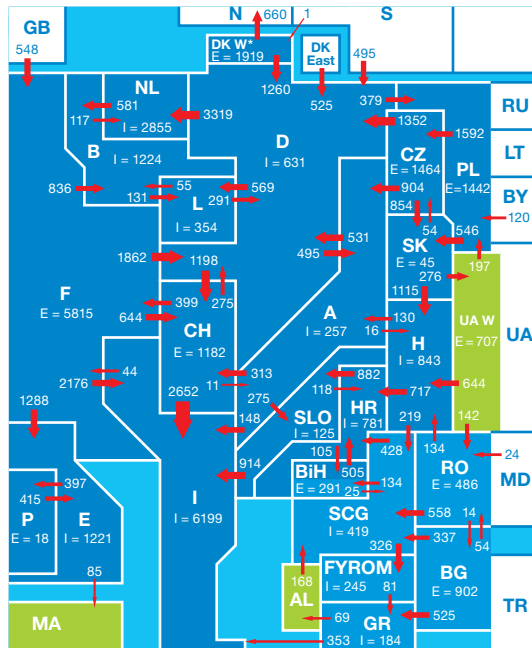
GB
548
N 660 1
S
DK W*
E = 1919
DK East
495
1260
525
379
RU
NL
581
117
I = 2855
3319
1352
1592
LT
B
I = 1224
D
I = 631
CZ
E = 1464
PL
E=1442
BY
836
55
131
L
291
569
I = 354
904
854
54
546
120
1862
1198
531
495
SK
I = 45
197
276
F
E = 5815
399
275
1115
UA W
E = 707
UA
644
CH
E = 1182
A
I = 257
130
16
H
I = 843
2176
44
313
11
882
118
717
644
1288
2652
275
148
SLO
I = 125
HR
I = 781
219
134
142
24
105
428
RO
E = 486
MD
914
BiH
E = 291
505
25
134
397
415
P
E = 18
E
I = 1221
I
I = 6199
SCG
I = 419
558
14
54
326
337
85
168
AL
FYROM
I = 245
81
BG
E = 902
MA
69
GR
I = 184
525
TR
353